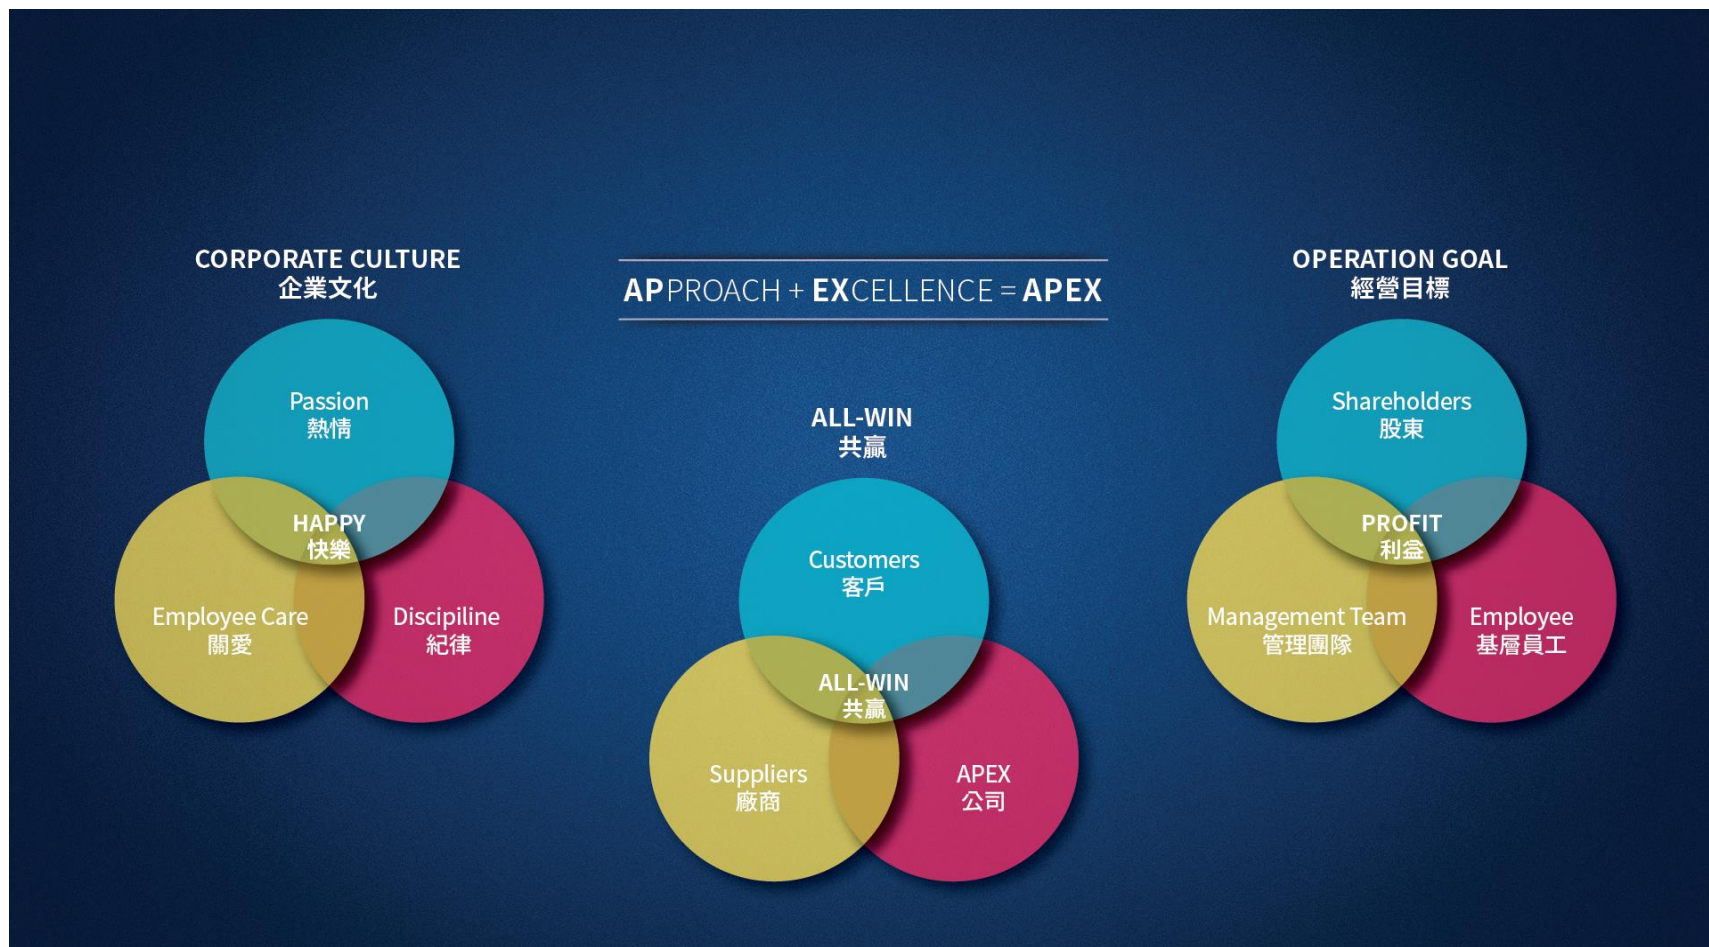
CORPORATE CULTURE
企業文化

Passion
熱情

HAPPY
快樂

Employee Care
關愛

Discipiline
紀律

APPROACH + EXCELLENCE = APEX

ALL-WIN
共贏

Customers
客戶

ALL-WIN
共贏

Suppliers
廠商

APEX
公司

OPERATION GOAL
經營目標

Shareholders
股東

PROFIT
利益

Management Team
管理團隊

Employee
基層員工